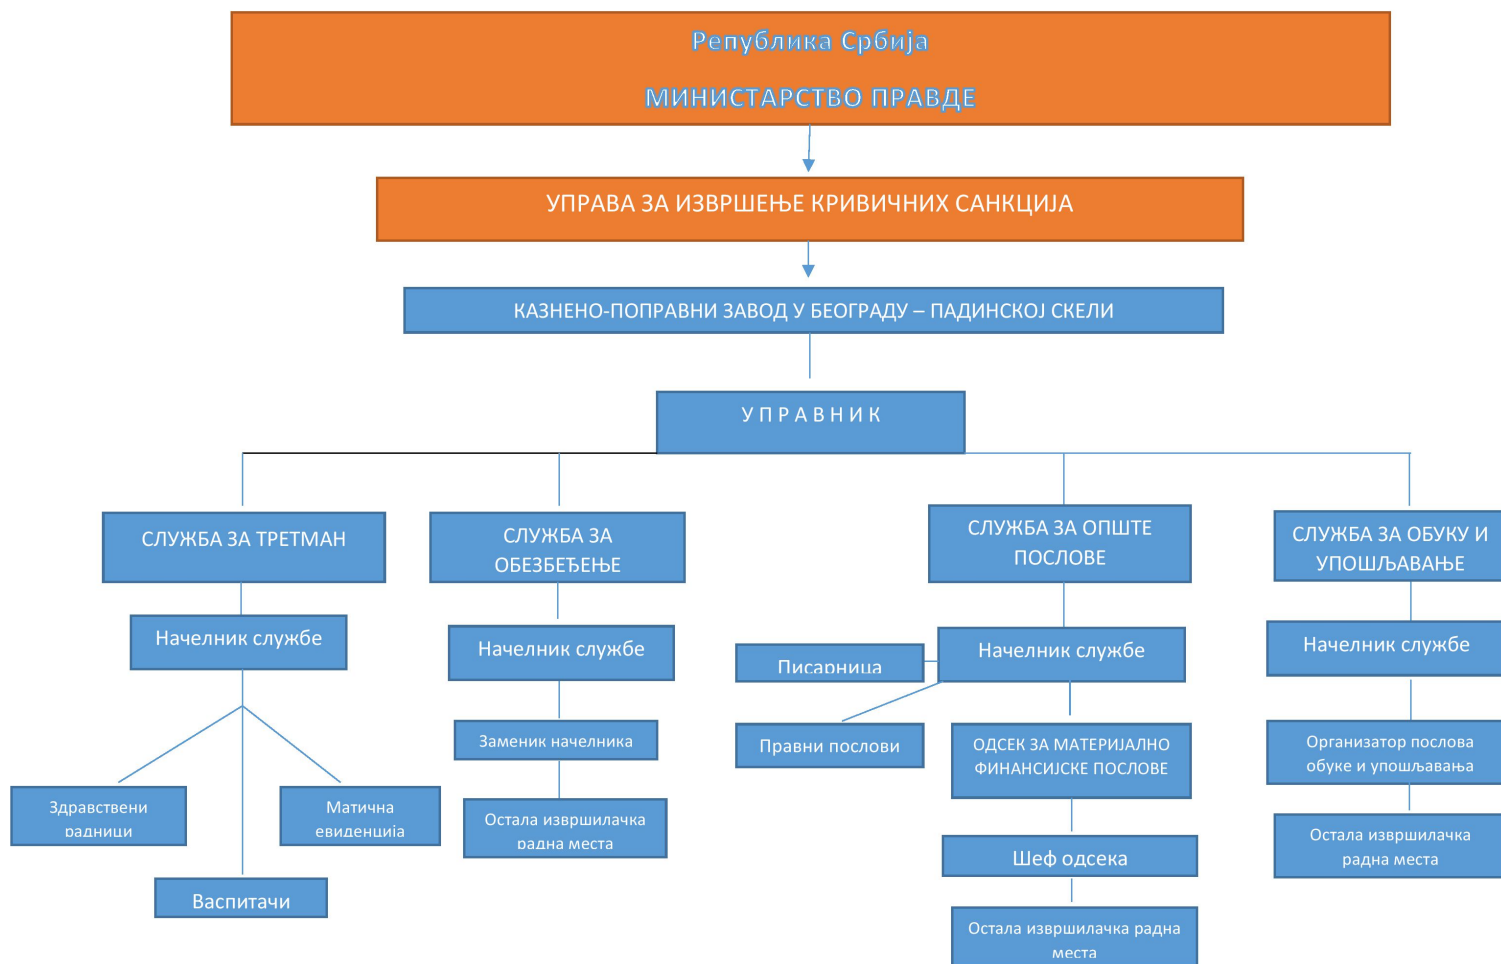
Република Србија

МИНИСТАРСТВО ПРАВДЕ

УПРАВА ЗА ИЗВРШЕЊЕ КРИВИЧНИХ САНКЦИЈА

КАЗНЕНО-ПОПРАВНИ ЗАВОД У БЕОГРАДУ – ПАДИНСКОЈ СКЕЛИ

УПРАВНИК

СЛУЖБА ЗА ТРЕТМАН

Начелник службе

Здравствени радници

Матична евиденција

Васпитачи

СЛУЖБА ЗА ОБЕЗБЕЂЕЊЕ

Начелник службе

Заменик начелника

Остала извршилачка радна места

СЛУЖБА ЗА ОПШТЕ ПОСЛОВЕ

Писарница

Начелник службе

Правни послови

ОДСЕК ЗА МАТЕРИЈАЛНО ФИНАНСИЈСКЕ ПОСЛОВЕ

Шеф одсека

Остала извршилачка радна места

СЛУЖБА ЗА ОБУКУ И УПОШЉАВАЊЕ

Начелник службе

Организатор послова обуке и упошљавања

Остала извршилачка радна места